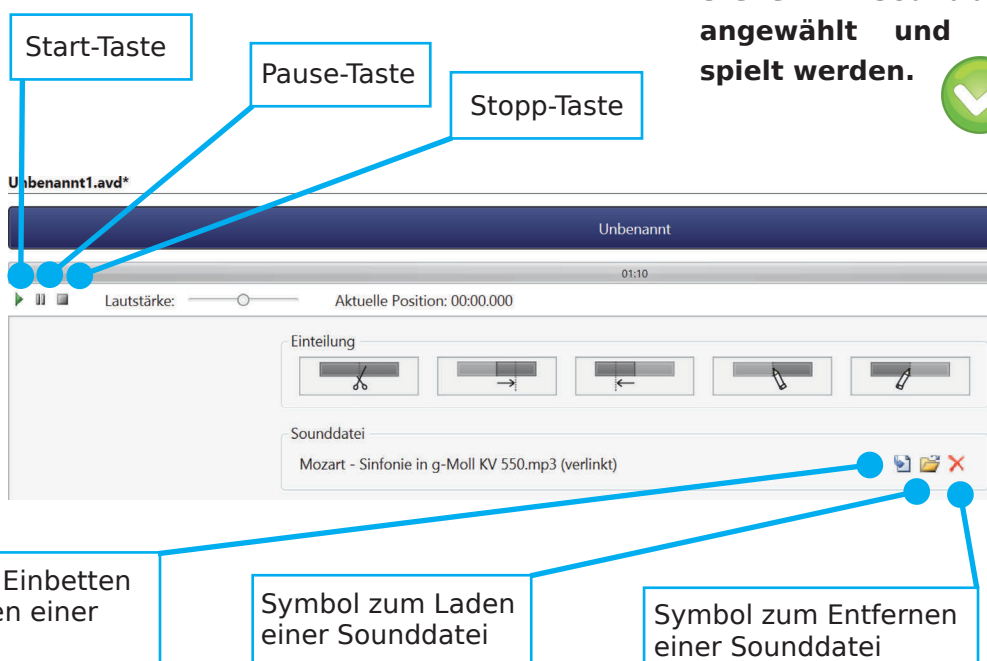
angewählt und
spielt werden.

Start-Taste

Pause-Taste

Stopp-Taste

Unbenannt1.avd*

Unbenannt

01:10

Lautstärke:

Aktuelle Position: 00:00.000

Einteilung

Sounddatei

Mozart - Sinfonie in g-Moll KV 550.mp3 (verlinkt)

Einbetten
en einer

Symbol zum Laden einer Sounddatei

Symbol zum Entfernen einer Sounddatei